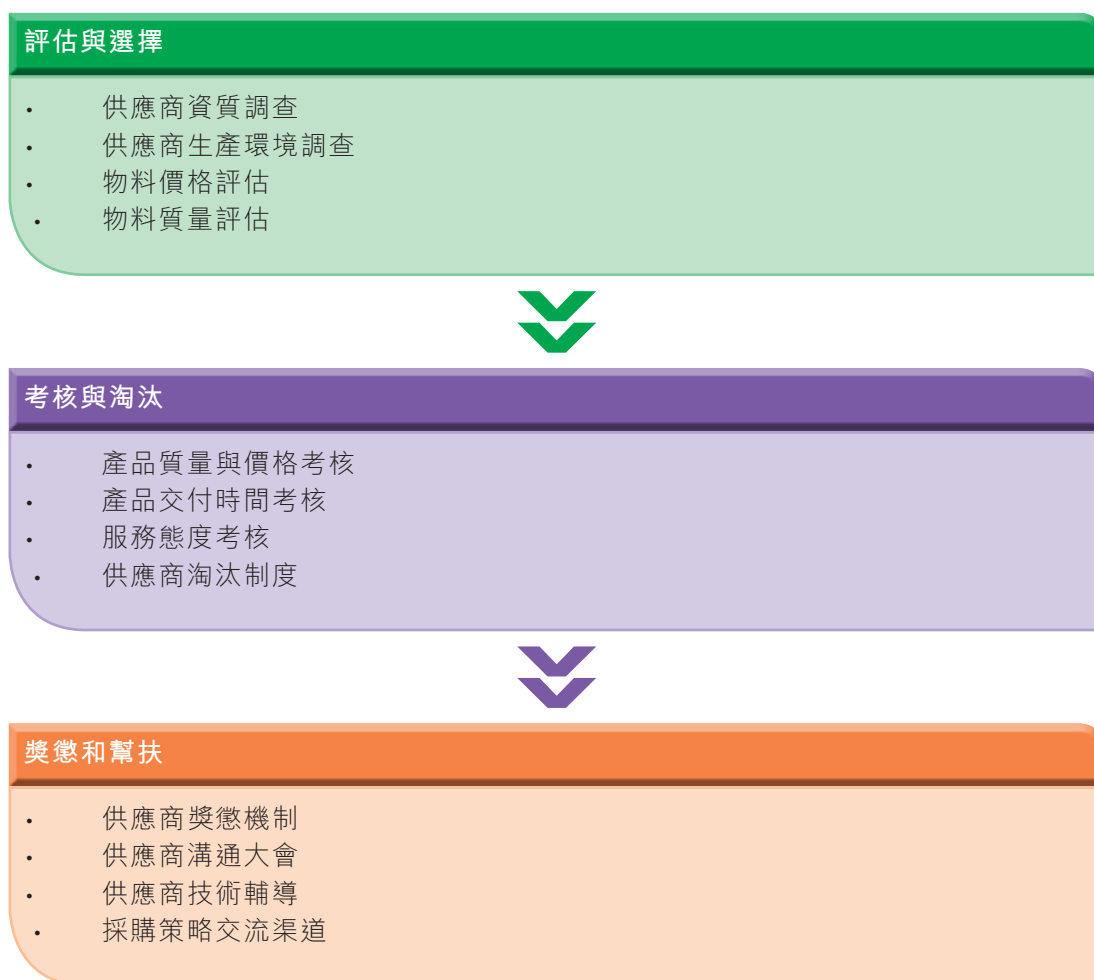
評估與選擇

• 供應商資質調查
• 供應商生產環境調查
• 物料價格評估
• 物料質量評估

考核與淘汰

• 產品質量與價格考核
• 產品交付時間考核
• 服務態度考核
• 供應商淘汰制度

獎懲和幫扶

• 供應商獎懲機制
• 供應商溝通大會
• 供應商技術輔導
• 採購策略交流渠道